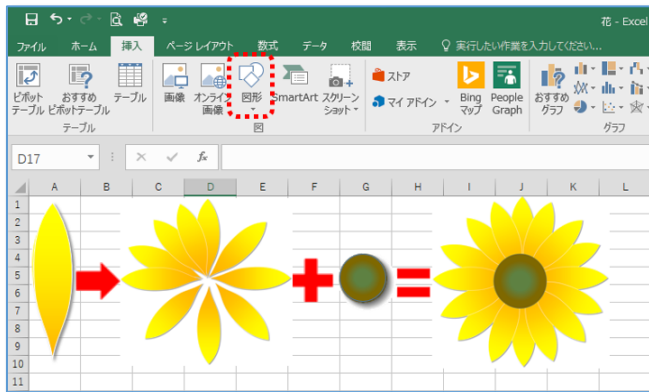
花 - Excel

ファイル ホーム 挿入 ページ レイアウト 数式 データ 校閲 表示 実行したい作業を入力してください...

ピボットテーブル おすすめピボットテーブル テーブル
テーブル
画像 オンライン画像 図形 SmartArt スクリーンショット
図
ストア
マイ アドイン
Bing マップ People Graph
アドイン
おすすめグラフ
グラフ

D17 fx

A B C D E F G H I J K L
1
2
3
4
5
6
7
8
9
10
11